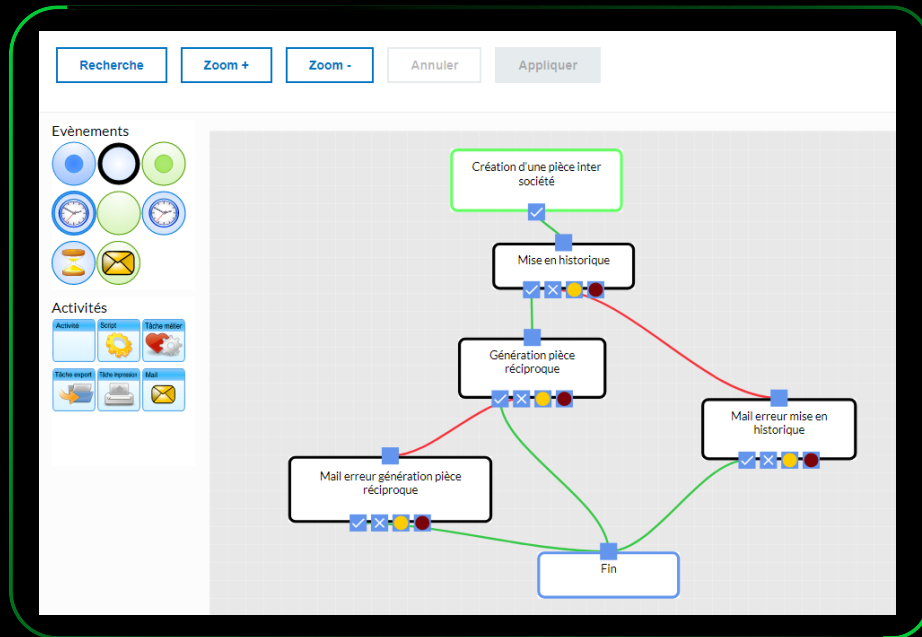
Recherche

Zoom +

Zoom -

Annuler

Appliquer

Evènements

Activités

Activité

Script

Tâche métier

Tâche export

Tâche impression

Mail

Création d'une pièce inter société

Mise en historique

Génération pièce réciproque

Mail erreur mise en historique

Mail erreur génération pièce réciproque

Fin